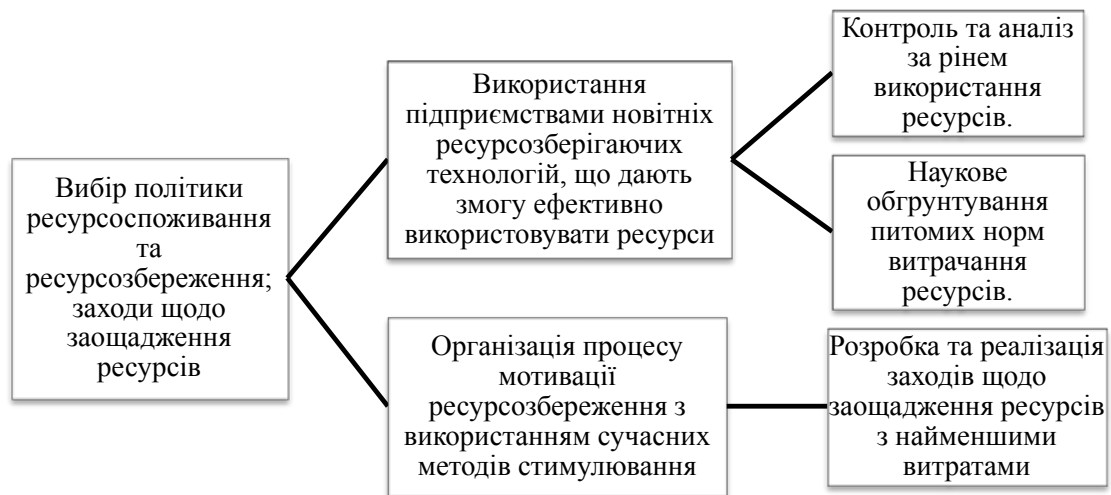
Вибір політики ресурсоспоживання та ресурсозбереження; заходи щодо заощадження ресурсів

Використання підприємствами новітніх ресурсозберігаючих технологій, що дають змогу ефективно використовувати ресурси

Контроль та аналіз за рінем використання ресурсів.

Наукове обгрунтування питомих норм витрачання ресурсів.

Організація процесу мотивації ресурсозбереження з використанням сучасних методів стимулювання

Розробка та реалізація заходів щодо заощадження ресурсів з найменшими витратами